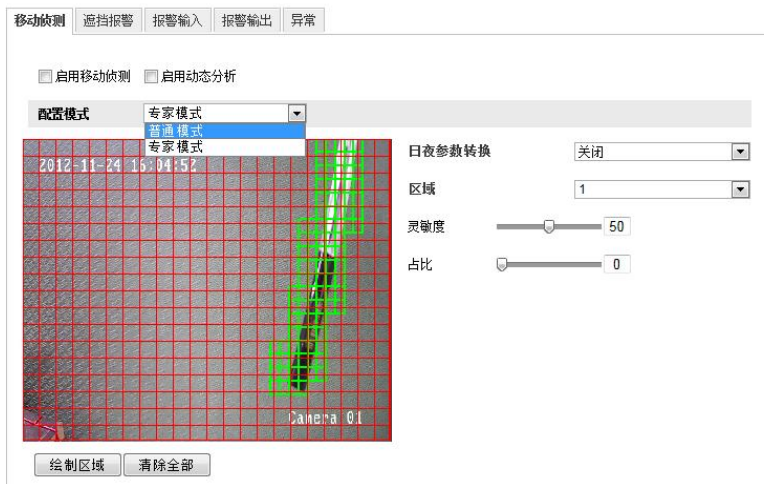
移动侦测 遮挡报警 报警输入 报警输出 异常

启用移动侦测 启用动态分析

配置模式 专家模式

普通模式
专家模式

2012-11-24 15:04:52

Camera 01

日夜参数转换 关闭

区域 1

灵敏度 50

占比 0

绘制区域 清除全部